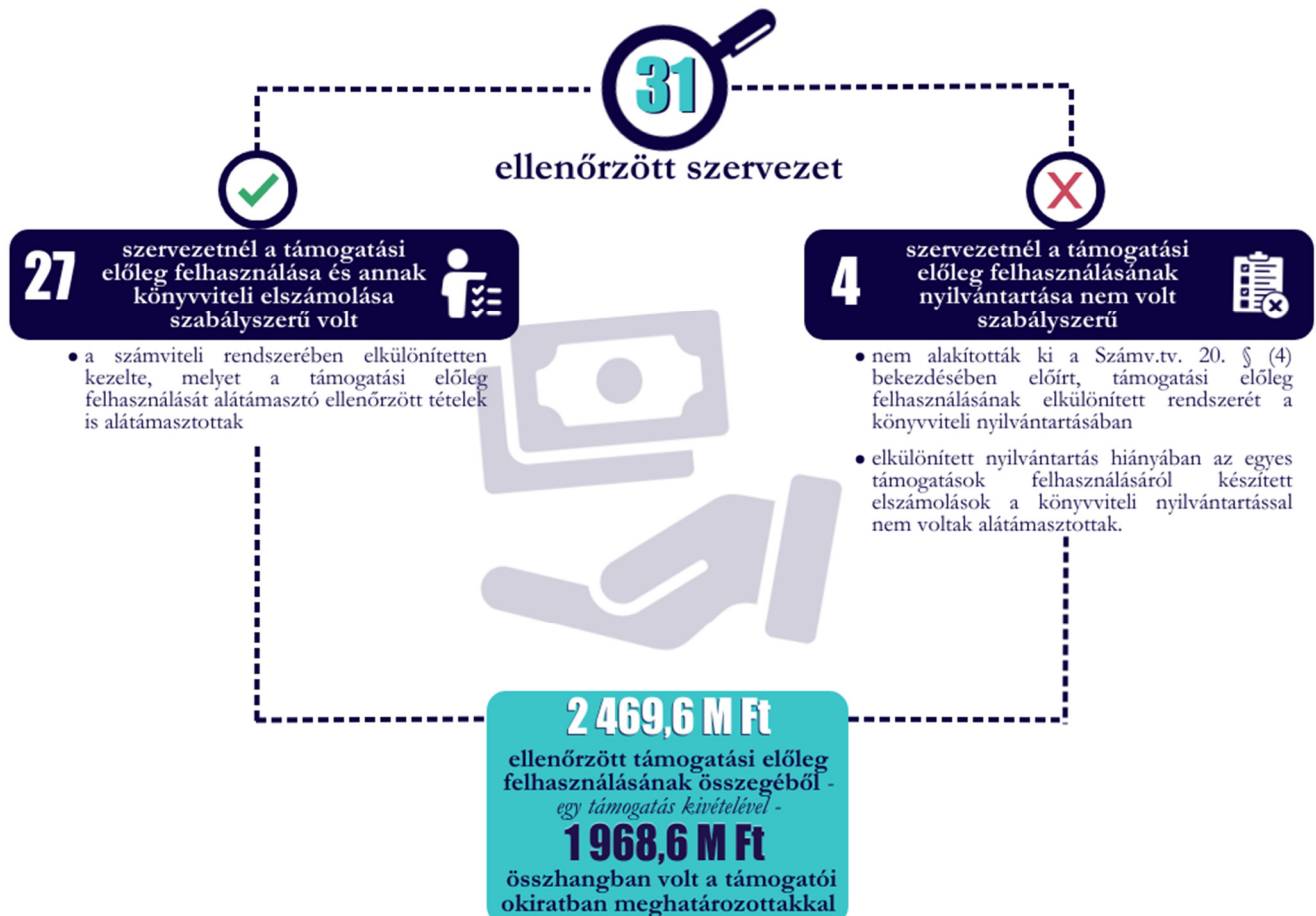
31

ellenőrzött szervezet

27 szervezetnél a támogatási előleg felhasználása és annak könyvviteli elszámolása szabályszerű volt

● a számviteli rendszerében elkülönítetten kezelte, melyet a támogatási előleg felhasználását alátámasztó ellenőrzött tételek is alátámasztottak

4 szervezetnél a támogatási előleg felhasználásának nyilvántartása nem volt szabályszerű

● nem alakították ki a Számv.tv. 20. § (4) bekezdésében előírt, támogatási előleg felhasználásának elkülönített rendszerét a könyvviteli nyilvántartásában

● elkülönített nyilvántartás hiányában az egyes támogatások felhasználásáról készített elszámolások a könyvviteli nyilvántartással nem voltak alátámasztottak.

2 469,6 M Ft

ellenőrzött támogatási előleg felhasználásának összegéből - egy támogatás kivételével -

1 968,6 M Ft

összhangban volt a támogatói okiratban meghatározottakkal